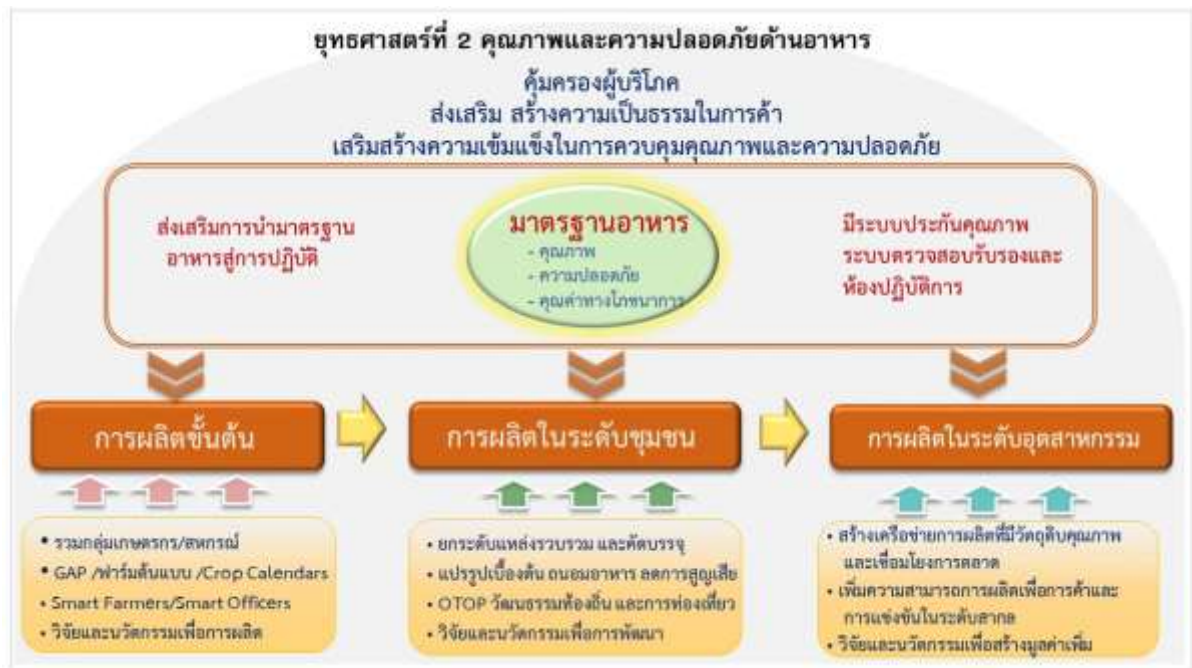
ยุทธศาสตร์ที่ 2 คุณภาพและความปลอดภัยด้านอาหาร

คุ้มครองผู้บริโภค
ส่งเสริม สร้างความเป็นธรรมในการค้า
เสริมสร้างความเข้มแข็งในการควบคุมคุณภาพและความปลอดภัย

ส่งเสริมการนำมาตรฐานอาหารสู่การปฏิบัติ

มาตรฐานอาหาร
- คุณภาพ
- ความปลอดภัย
- คุณค่าทางโภชนาการ

มีระบบประกันคุณภาพ ระบบตรวจสอบรับรองและห้องปฏิบัติการ

การผลิตขั้นต้น

การผลิตในระดับชุมชน

การผลิตในระดับอุตสาหกรรม

• รวมกลุ่มเกษตรกร/สหกรณ์
• GAP /ฟาร์มต้นแบบ /Crop Calendars
• Smart Farmers/Smart Officers
• วิจัยและนวัตกรรมเพื่อการผลิต

• ยกระดับแหล่งรวบรวม และคัดบรรจุ
• แปรรูปเบื้องต้น ถนอมอาหาร ลดการสูญเสีย
• OTOP วัฒนธรรมท้องถิ่น และการท่องเที่ยว
• วิจัยและนวัตกรรมเพื่อการพัฒนา

• สร้างเครือข่ายการผลิตที่มีวัตถุดิบคุณภาพและเชื่อมโยงการตลาด
• เพิ่มความสามารถการผลิตเพื่อการค้าและการแข่งขันในระดับสากล
• วิจัยและนวัตกรรมเพื่อสร้างมูลค่าเพิ่ม